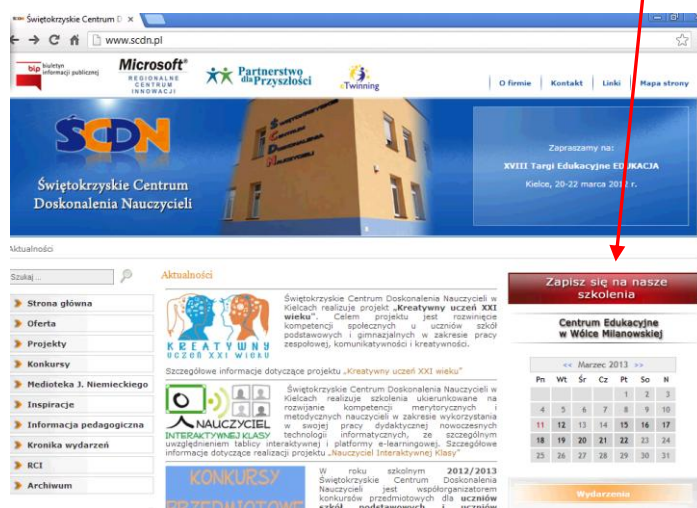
Świętokrzyskie Centrum D ×

www.scdn.pl

bip biuletyn informacji publicznej

Microsoft® REGIONALNE CENTRUM INNOWACJI

Partnerstwo dla Przyszłości

eTwinning

O firmie | Kontakt | Linki | Mapa strony

ŚCDN

Świętokrzyskie Centrum Doskonalenia Nauczycieli

Zapraszamy na:

XVIII Targi Edukacyjne EDUKACJA

Kielce, 20-22 marca 2013 r.

Aktualności

Szukaj ...

Strona główna

Oferta

Projekty

Konkursy

Medioteka J. Niemieckiego

Inspiracje

Informacja pedagogiczna

Kronika wydarzeń

RCI

Archiwum

Aktualności

KREATYWNY UCZEŃ XXI WIEKU

Świętokrzyskie Centrum Doskonalenia Nauczycieli w Kielcach realizuje projekt „Kreatywny uczeń XXI wieku". Celem projektu jest rozwinięcie kompetencji społecznych u uczniów szkół podstawowych i gimnazjalnych w zakresie pracy zespołowej, komunikatywności i kreatywności.

Szczegółowe informacje dotyczące projektu „Kreatywny uczeń XXI wieku"

NAUCZYCIEL INTERAKTYWNEJ KLASY

Świętokrzyskie Centrum Doskonalenia Nauczycieli w Kielcach realizuje szkolenia ukierunkowane na rozwijanie kompetencji merytorycznych i metodycznych nauczycieli w zakresie wykorzystania w swojej pracy dydaktycznej nowoczesnych technologii informatycznych, ze szczególnym uwzględnieniem tablicy interaktywnej i platformy e-learningowej. Szczegółowe informacje dotyczące realizacji projektu „Nauczyciel Interaktywnej Klasy"

KONKURSY PRZEDMIOTOWE

W roku szkolnym 2012/2013 Świętokrzyskie Centrum Doskonalenia Nauczycieli jest współorganizatorem konkursów przedmiotowych dla uczniów szkół podstawowych i uczniów

Zapisz się na nasze szkolenia

Centrum Edukacyjne w Wólce Milanowskiej

<< Marzec 2013 >>

| Pn | Wt | Śr | Cz | Pt | So | N |
|---|---|---|---|---|---|---|
| | | | | 1 | 2 | 3 |
| 4 | 5 | 6 | 7 | 8 | 9 | 10 |
| 11 | 12 | 13 | 14 | 15 | 16 | 17 |
| 18 | 19 | 20 | 21 | 22 | 23 | 24 |
| 25 | 26 | 27 | 28 | 29 | 30 | 31 |

Wydarzenia